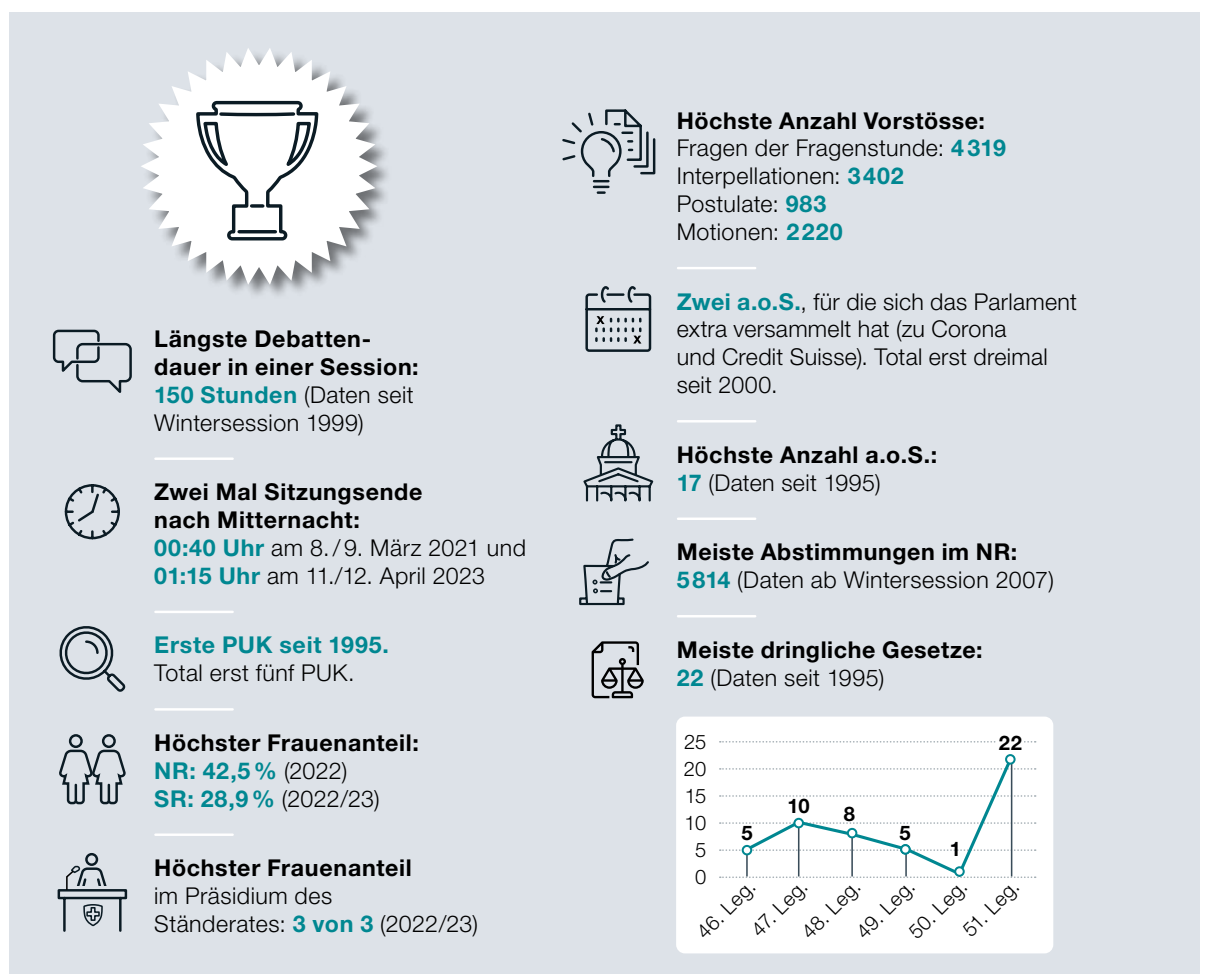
Längste Debattendauer in einer Session:
150 Stunden (Daten seit Wintersession 1999)

Zwei Mal Sitzungsende nach Mitternacht:
00:40 Uhr am 8./9. März 2021 und 01:15 Uhr am 11./12. April 2023

Erste PUK seit 1995.
Total erst fünf PUK.

Höchster Frauenanteil:
NR: 42,5 % (2022)
SR: 28,9 % (2022/23)

Höchster Frauenanteil im Präsidium des Ständerates: 3 von 3 (2022/23)

Höchste Anzahl Vorstösse:
Fragen der Fragenstunde: 4319
Interpellationen: 3402
Postulate: 983
Motionen: 2220

Zwei a.o.S., für die sich das Parlament extra versammelt hat (zu Corona und Credit Suisse). Total erst dreimal seit 2000.

Höchste Anzahl a.o.S.:
17 (Daten seit 1995)

Meiste Abstimmungen im NR:
5814 (Daten ab Wintersession 2007)

Meiste dringliche Gesetze:
22 (Daten seit 1995)

25
20
15
10
5
0
5
10
8
5
1
22
46. Leg.
47. Leg.
48. Leg.
49. Leg.
50. Leg.
51. Leg.